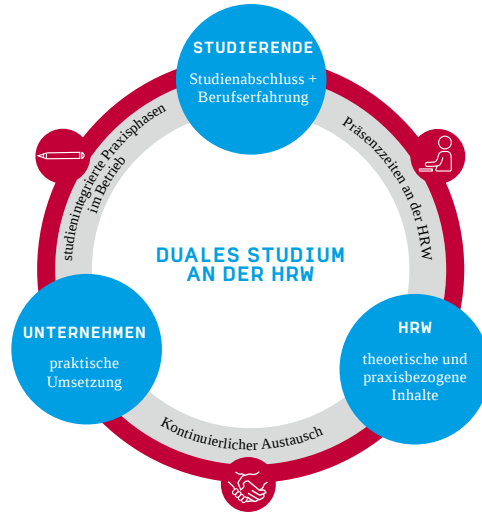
STUDIERENDE

Studienabschluss + Berufserfahrung

Präsenzzeiten an der HRW

HRW

theoetische und praxisbezogene Inhalte

Kontinuierlicher Austausch

UNTERNEHMEN

praktische Umsetzung

studienintegrierte Praxisphasen im Betrieb

DUALES STUDIUM AN DER HRW